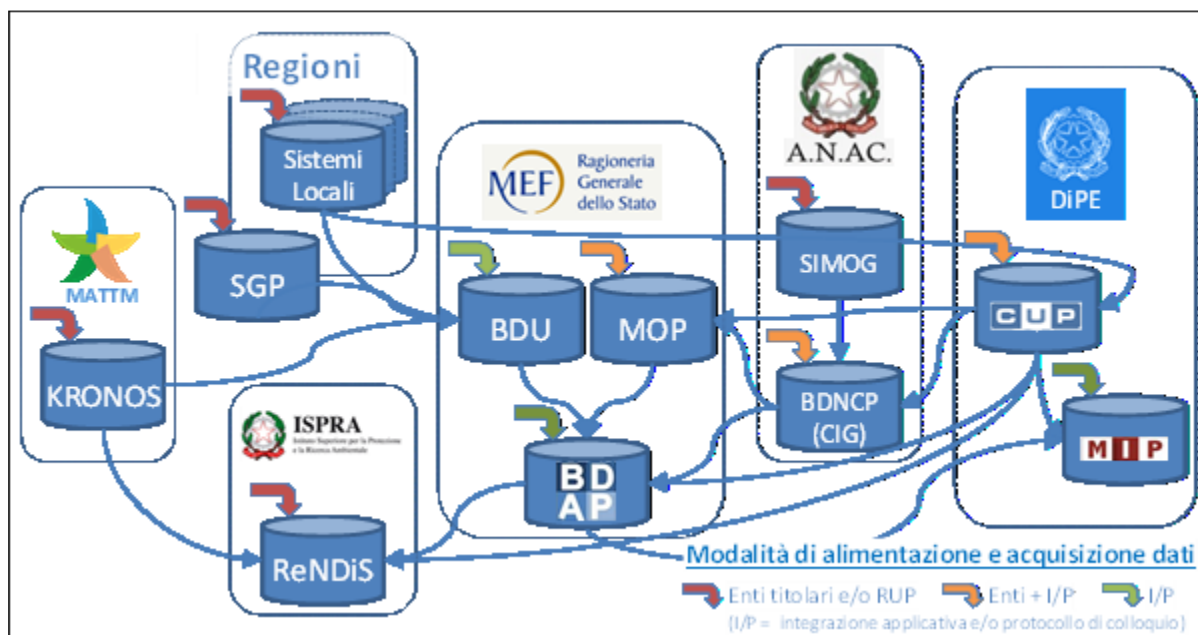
Regioni

Sistemi Locali

SGP

MATTM

KRONOS

MEF Ragioneria Generale dello Stato

BDU

MOP

BD AP

ISPRA
Istituto Superiore per la Protezione e la Ricerca Ambientale

ReNDiS

A.N.A.C.

SIMOG

BDNCP (CIG)

DiPE

CUP

MIP

Modalità di alimentazione e acquisizione dati

Enti titolari e/o RUP
Enti + I/P
I/P
(I/P = integrazione applicativa e/o protocollo di colloquio)